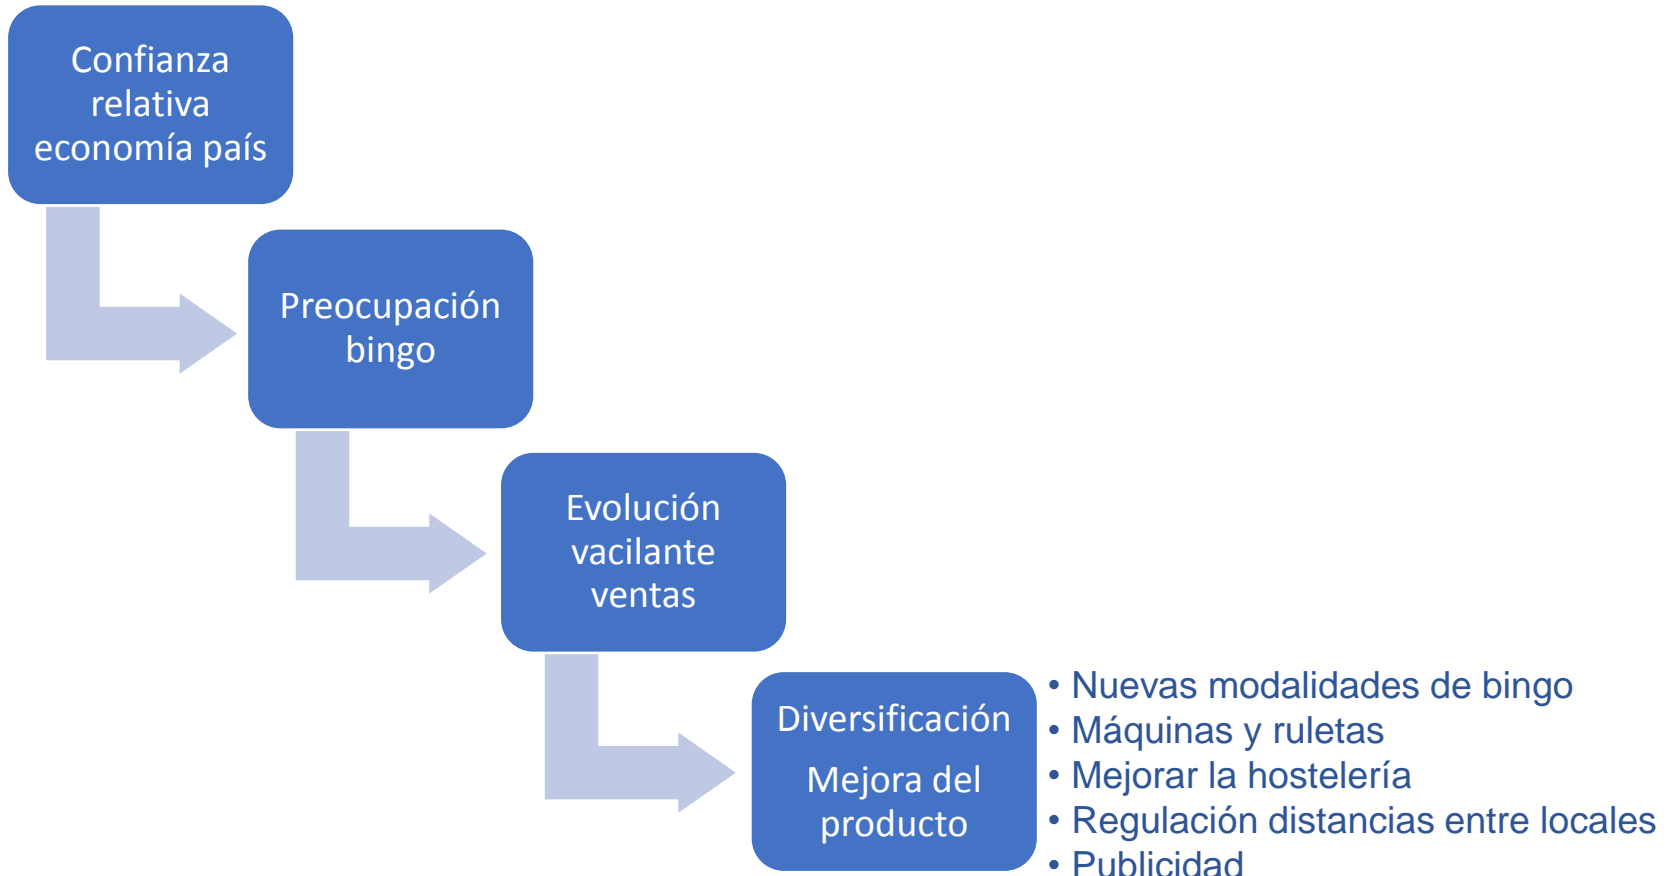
Confianza relativa economía país

Preocupación bingo

Evolución vacilante ventas

Diversificación

Mejora del producto

• Nuevas modalidades de bingo
• Máquinas y ruletas
• Mejorar la hostelería
• Regulación distancias entre locales
• Publicidad